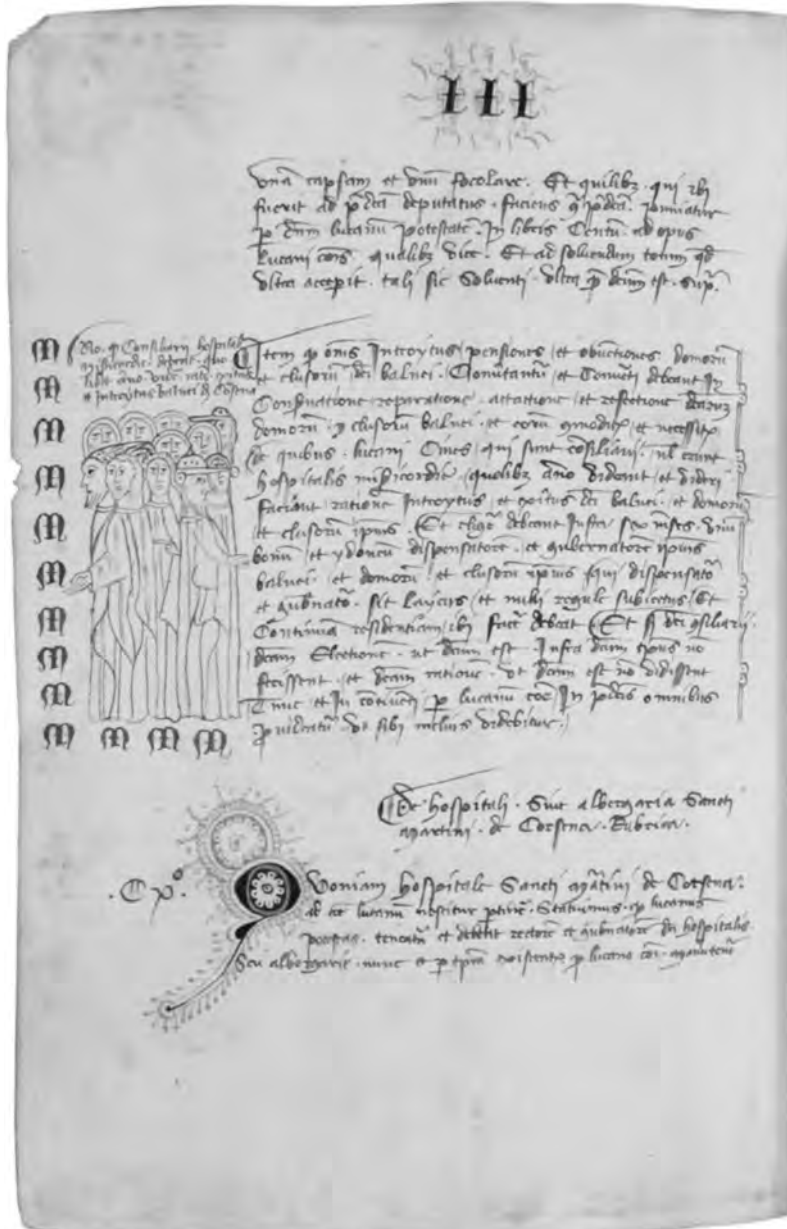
111

una capsam et unum forcolare. Et quilibet qui ibi fuerit ad predicta deputatus . faciens contra predicta . puniatur per dominum Lucanum potestatem in libris centum ad opus lucane comunis . qualibet vice . Et ad solvendum totum quod ultra acceperit . talis sic delinquens ultra penam dictam est . supra.

Ne quis consiliarii hospitalis misericordie . debeant quolibet anno videre rationem introytus balnei de Corsena

Item quod omnes Introytus pensiones et obventiones domorum et clusorum dicti balnei . Convertantur et converti debeant in constructione reparatione . actatione et refectione dictarum domorum et clusorum balnei . et eorum comoditate et necessitate . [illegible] quibus . lucani Omnes qui sunt consiliarii . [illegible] hospitalis misericordie quolibet anno videant et videri faciant rationem introytus et exitus dicti balnei . et domorum et clusorum ipsius . Et eligere debeant iusta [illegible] unum bonum et ydoneum dispensatorem . et gubernatorem ipsius balnei . et domorum et clusorum ipsius . qui dispensator et gubernator . sit laycus et nulli regule subiectus . Et continua residentiam ibi facere debeat . Et si dicti consiliarii dictam electionem . ut dictum est . infra dictum tempus non fecissent . et dictum tempus . ut dictum est non dispensent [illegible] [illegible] lucanum vocet . In predictis omnibus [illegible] sibi melius videbitur .

De hospitali . Sive albergaria Sancti martini . de Corsena . Rubrica .

. C . x° .

Quoniam hospitale Sancti martini de Corsena . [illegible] lucanum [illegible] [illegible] . Statuimus quod lucanus potestas . teneatur et debeat rectore et gubernatorem in hospitale seu albergarie . nunc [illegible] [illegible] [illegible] lucanus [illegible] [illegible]